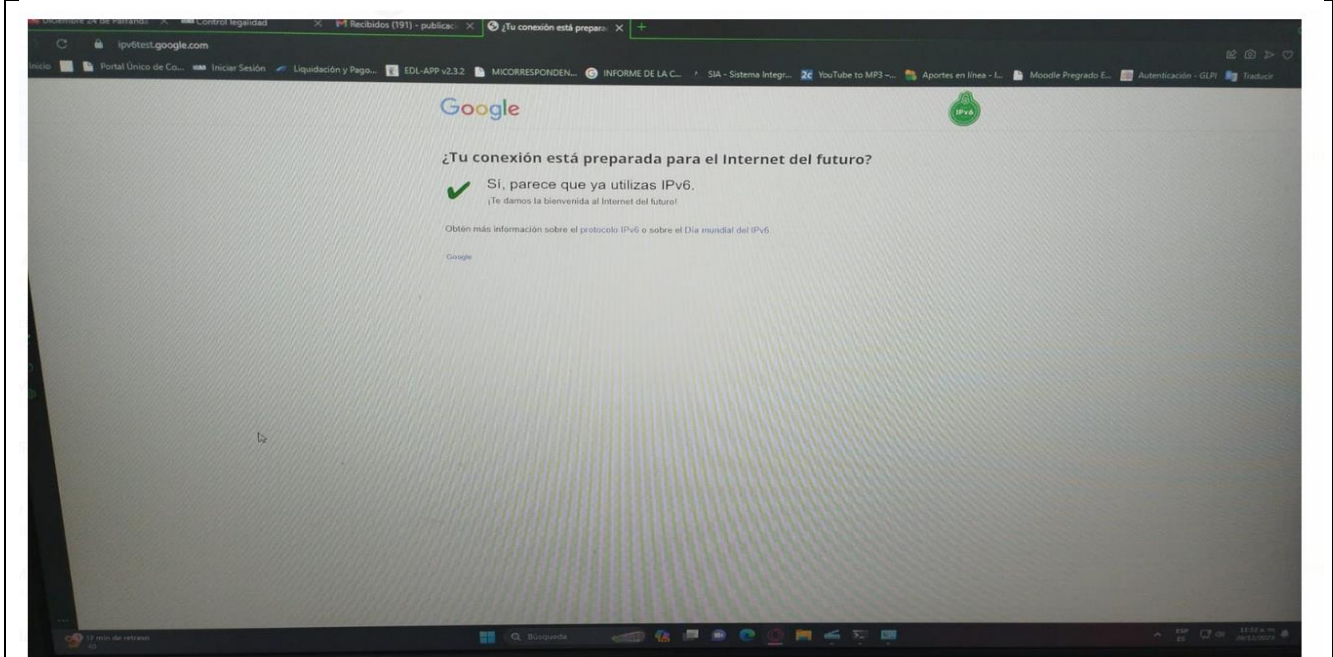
diciembre 24 de Palrando × Control legalidad × Recibidos (191) - publicaci × ¿Tu conexión está prepara ×

ipv6test.google.com

Inicio Portal Único de Co... Iniciar Sesión Liquidación y Pago... EDL-APP v2.3.2 MICORRESPONDEN... INFORME DE LA C... SIA - Sistema Integr... YouTube to MP3 -... Aportes en línea - I... Moodle Pregrado E... Autenticación - GLPI Traducir

Google

IPv6

¿Tu conexión está preparada para el Internet del futuro?

Sí, parece que ya utilizas IPv6.

¡Te damos la bienvenida al Internet del futuro!

Obtén más información sobre el protocolo IPv6 o sobre el Día mundial del IPv6.

Google

17 min de retraso

Búsqueda

ESP ES

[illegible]